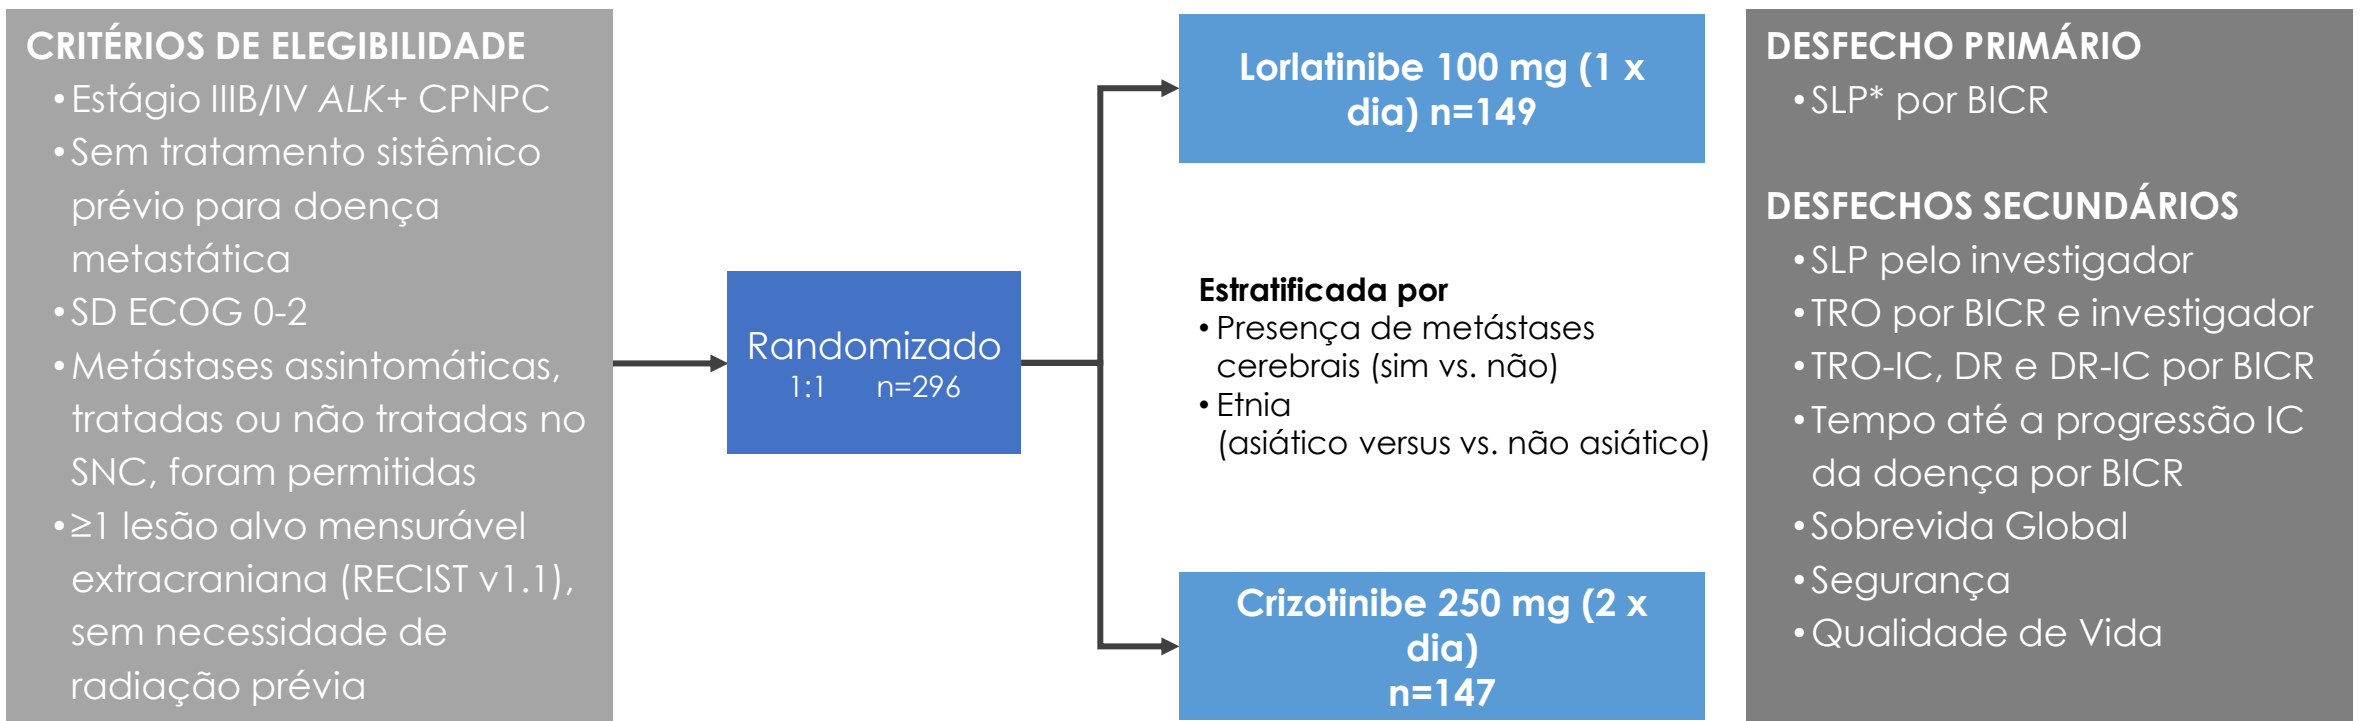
CRITÉRIOS DE ELEGIBILIDADE
• Estágio IIIB/IV ALK+ CPNPC
• Sem tratamento sistêmico prévio para doença metastática
• SD ECOG 0-2
• Metástases assintomáticas, tratadas ou não tratadas no SNC, foram permitidas
• ≥1 lesão alvo mensurável extracraniana (RECIST v1.1), sem necessidade de radiação prévia

Randomizado
1:1 n=296

Lorlatinibe 100 mg (1 x dia) n=149

Estratificada por
• Presença de metástases cerebrais (sim vs. não)
• Etnia (asiático versus vs. não asiático)

Crizotinibe 250 mg (2 x dia) n=147

DESFECHO PRIMÁRIO
• SLP* por BICR

DESFECHOS SECUNDÁRIOS
• SLP pelo investigador
• TRO por BICR e investigador
• TRO-IC, DR e DR-IC por BICR
• Tempo até a progressão IC da doença por BICR
• Sobrevida Global
• Segurança
• Qualidade de Vida